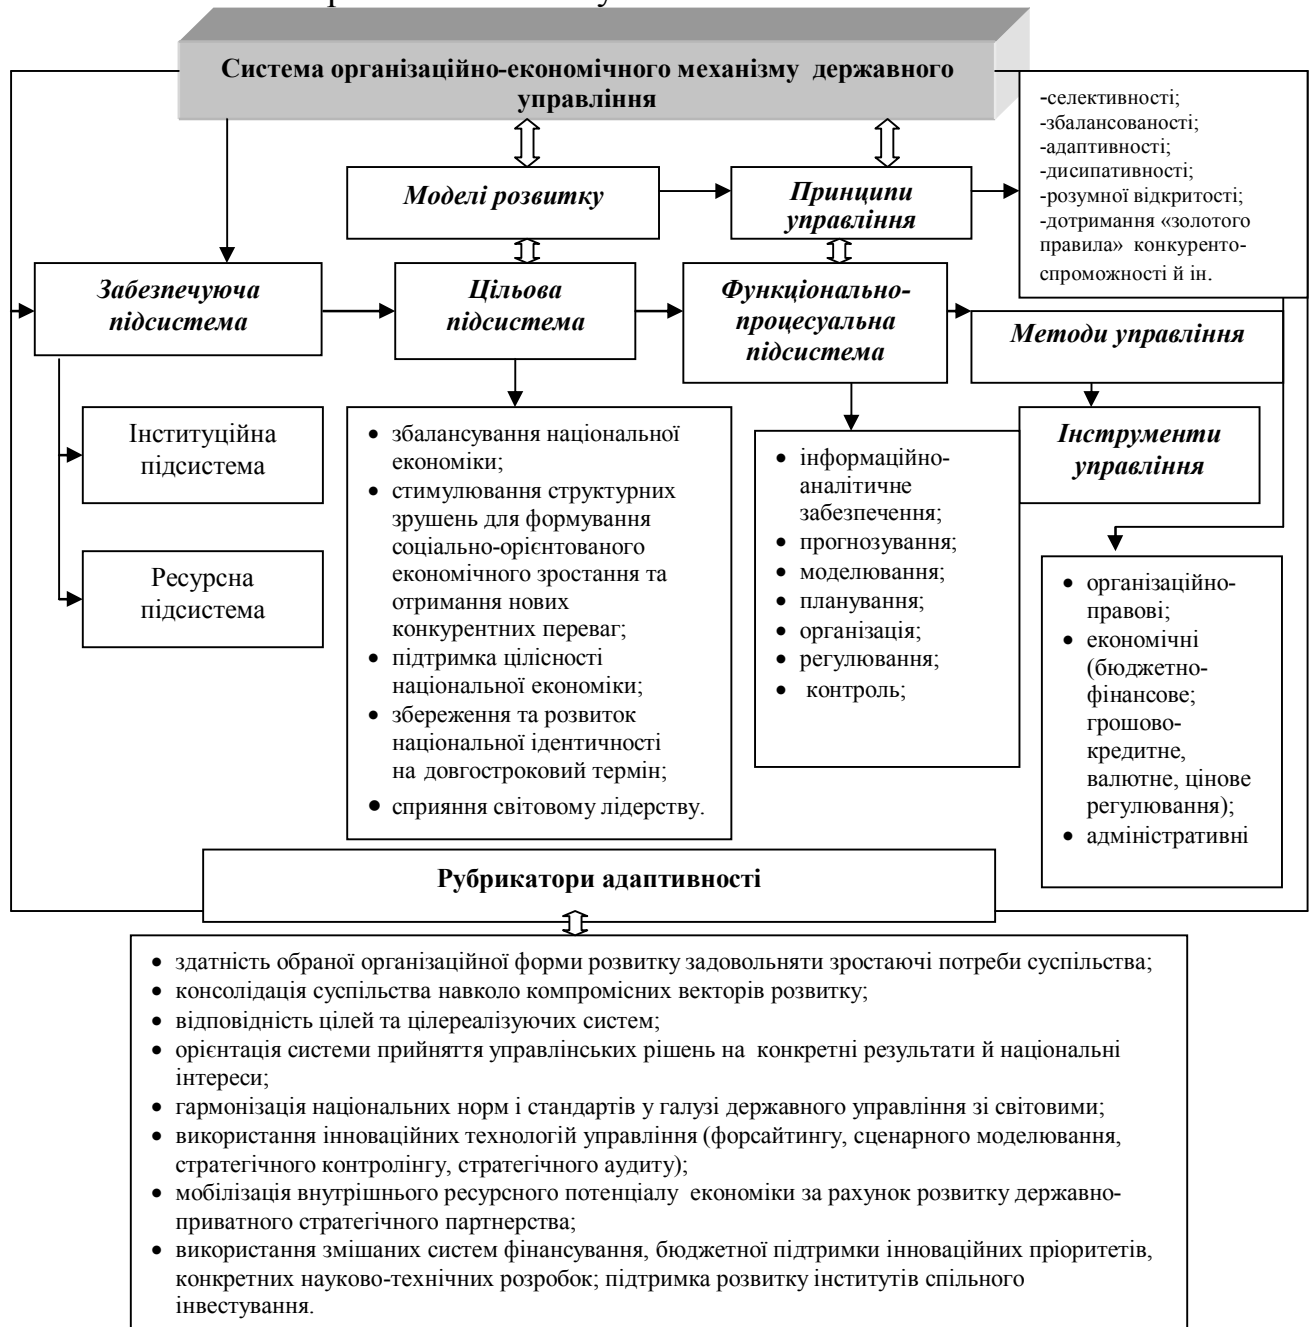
Система організаційно-економічного механізму державного управління

-селективності;
-збалансованості;
-адаптивності;
-дисипативності;
-розумної відкритості;
-дотримання «золотого правила» конкурентоспроможності й ін.

Моделі розвитку

Принципи управління

Забезпечуюча підсистема

Цільова підсистема

Функціонально-процесуальна підсистема

Методи управління

Інституційна підсистема

Ресурсна підсистема

• збалансування національної економіки;
• стимулювання структурних зрушень для формування соціально-орієнтованого економічного зростання та отримання нових конкурентних переваг;
• підтримка цілісності національної економіки;
• збереження та розвиток національної ідентичності на довгостроковий термін;
• сприяння світовому лідерству.

• інформаційно-аналітичне забезпечення;
• прогнозування;
• моделювання;
• планування;
• організація;
• регулювання;
• контроль;

Інструменти управління

• організаційно-правові;
• економічні (бюджетно-фінансове; грошово-кредитне, валютне, цінове регулювання);
• адміністративні

Рубрикатори адаптивності

• здатність обраної організаційної форми розвитку задовольняти зростаючі потреби суспільства;
• консолідація суспільства навколо компромісних векторів розвитку;
• відповідність цілей та цілереалізуючих систем;
• орієнтація системи прийняття управлінських рішень на конкретні результати й національні інтереси;
• гармонізація національних норм і стандартів у галузі державного управління зі світовими;
• використання інноваційних технологій управління (форсайтингу, сценарного моделювання, стратегічного контролінгу, стратегічного аудиту);
• мобілізація внутрішнього ресурсного потенціалу економіки за рахунок розвитку державно-приватного стратегічного партнерства;
• використання змішаних систем фінансування, бюджетної підтримки інноваційних пріоритетів, конкретних науково-технічних розробок; підтримка розвитку інститутів спільного інвестування.